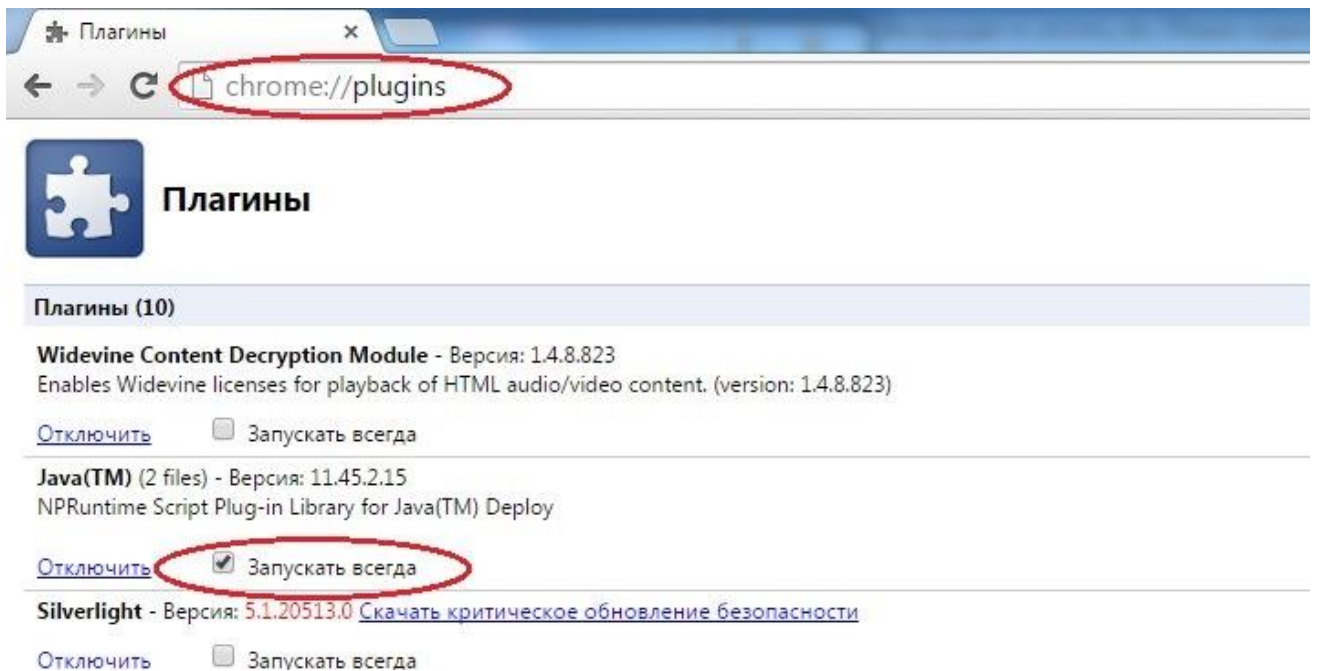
Плагины ×

chrome://plugins

Плагины

Плагины (10)

Widevine Content Decryption Module - Версия: 1.4.8.823
Enables Widevine licenses for playback of HTML audio/video content. (version: 1.4.8.823)

Отключить Запускать всегда

Java(TM) (2 files) - Версия: 11.45.2.15
NPRuntime Script Plug-in Library for Java(TM) Deploy

Отключить Запускать всегда

Silverlight - Версия: 5.1.20513.0 Скачать критическое обновление безопасности

Отключить Запускать всегда